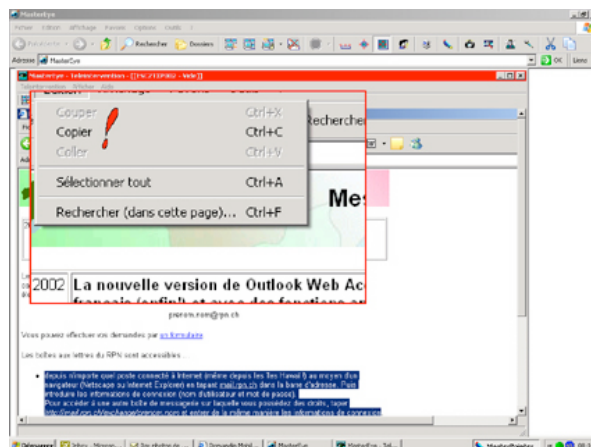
MasterEye

Fichier Edition Affichage Favoris Options Outils ?

Précédente Rechercher Dossiers

Adresse MasterEye OK Liens

MasterEye - Intervention - [TSC2 [IP2002 - Web]]

Couper Ctrl+X
Copier Ctrl+C
Coller Ctrl+V
Sélectionner tout Ctrl+A
Rechercher (dans cette page)... Ctrl+F

!

Rechercher

Me

2002 La nouvelle version de Outlook Web Ac
français (enfin!) et avec des fonction ar

prenom.nom@rpn.ch

Vous pouvez effectuer vos demandes par un formulaire

Les boîtes aux lettres du RPN sont accessibles :

depuis n'importe quel poste connecté à Internet (même depuis les îles Hawaï !) au moyen d'un navigateur (Netscape ou Internet Explorer) en tapant mail.rpn.ch dans la barre d'adresse. Puis introduire les informations de connexion (nom d'utilisateur et mot de passe).
Pour accéder à une autre boîte de messagerie sur laquelle vous possédez des droits, taper http://mail.rpn.ch/exchange/prenom.nom et entrer de la même manière les informations de connexion

Démarrer Inbox - Micros... Sin ohotar de... Nouvelle Mot... MasterEye MasterEye - Int... MasterPointer